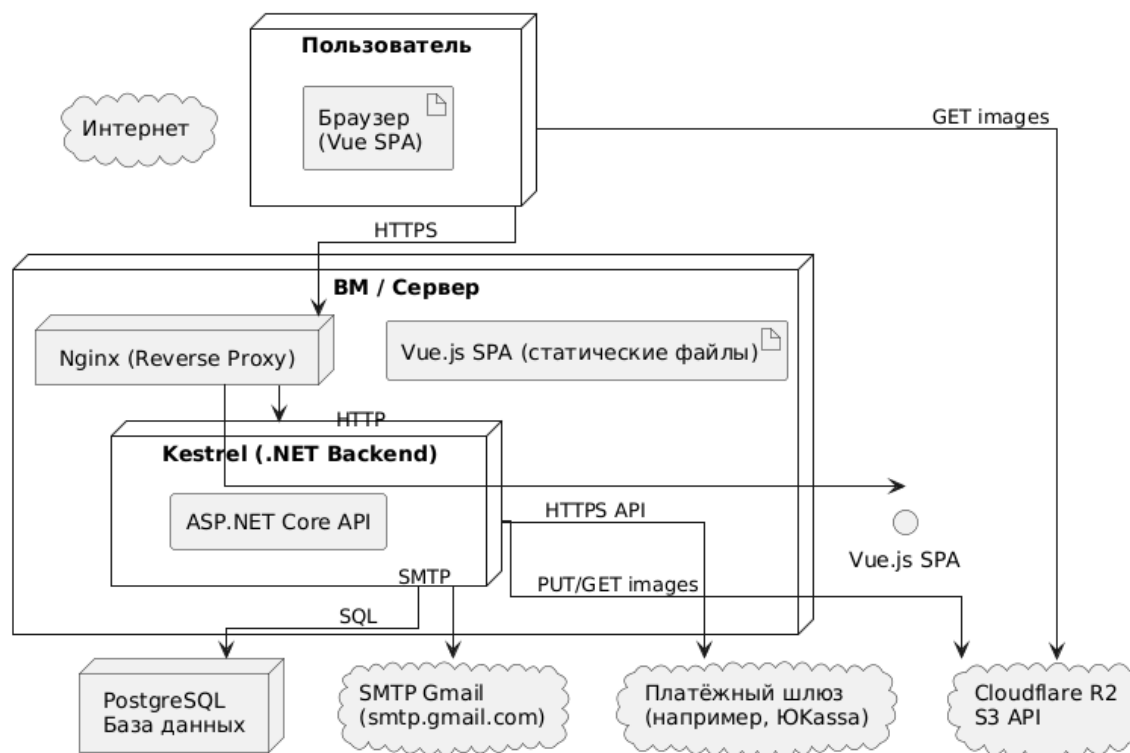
Пользователь

Браузер
(Vue SPA)

Интернет

GET images

HTTPS

ВМ / Сервер

Nginx (Reverse Proxy)

Vue.js SPA (статические файлы)

HTTP

Kestrel (.NET Backend)

ASP.NET Core API

HTTPS API

Vue.js SPA

SMTP

PUT/GET images

SQL

PostgreSQL
База данных

SMTP Gmail
(smtp.gmail.com)

Платёжный шлюз
(например, ЮKassa)

Cloudflare R2
S3 API